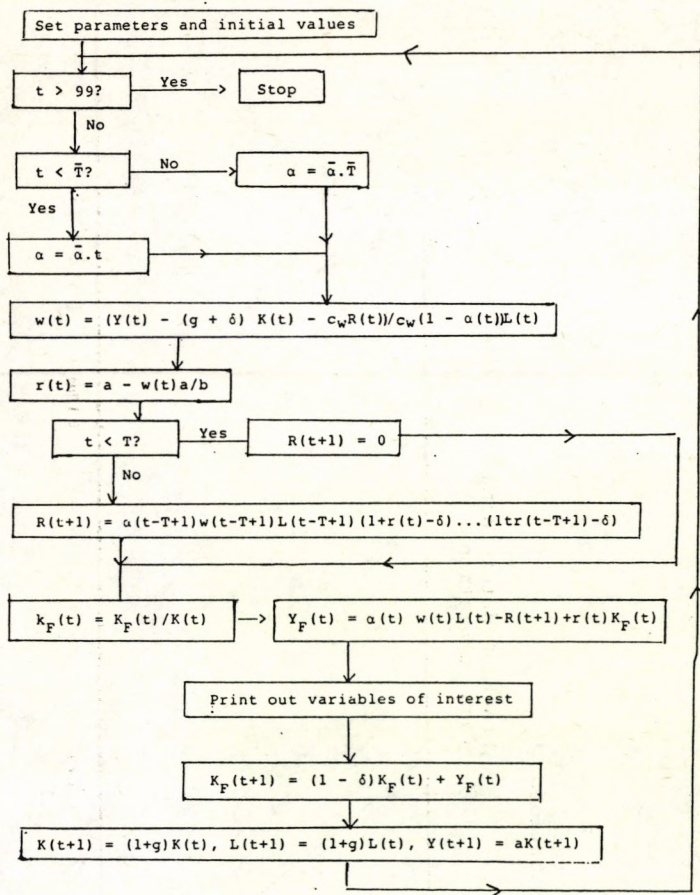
Set parameters and initial values

$t > 99?$

Yes

Stop

No

$t < \bar{T}?$

No

$\alpha = \bar{\alpha}.\bar{T}$

Yes

$\alpha = \bar{\alpha}.t$

$w(t) = (Y(t) - (g + \delta) K(t) - c_w R(t))/c_w(1 - \alpha(t))L(t)$

$r(t) = a - w(t)a/b$

$t < T?$

Yes

$R(t+1) = 0$

No

$R(t+1) = \alpha(t-T+1)w(t-T+1)L(t-T+1)(1+r(t)-\delta)\ldots(1tr(t-T+1)-\delta)$

$k_F(t) = K_F(t)/K(t)$

$Y_F(t) = \alpha(t) w(t)L(t)-R(t+1)+r(t)K_F(t)$

Print out variables of interest

$K_F(t+1) = (1 - \delta)K_F(t) + Y_F(t)$

$K(t+1) = (1+g)K(t), L(t+1) = (1+g)L(t), Y(t+1) = aK(t+1)$